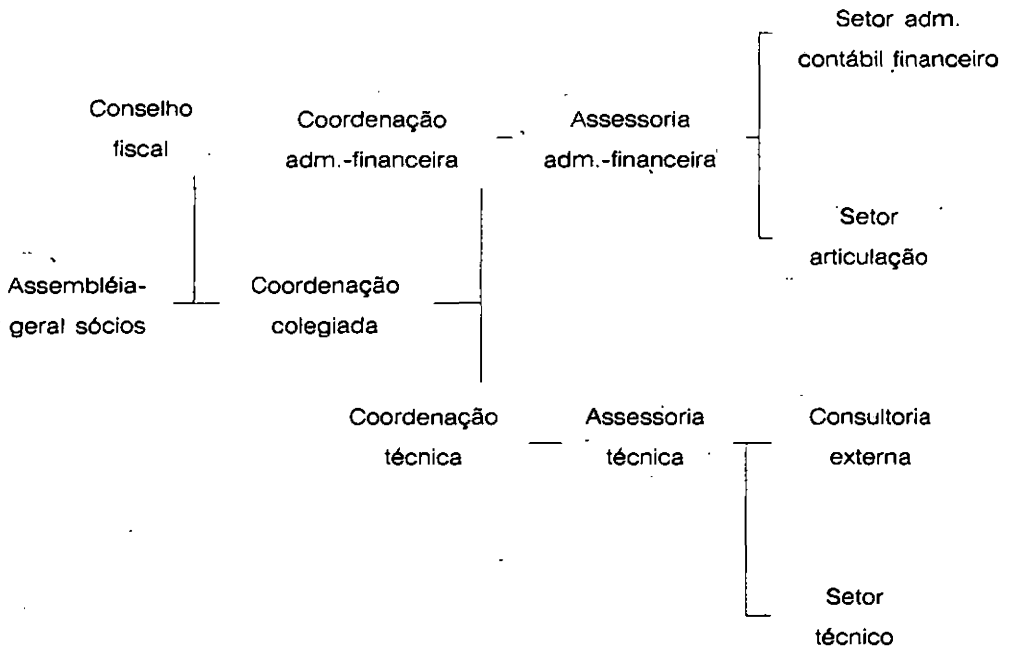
Setor adm. contábil financeiro

Conselho fiscal

Coordenação adm.-financeira

Assessoria adm.-financeira

Setor articulação

Assembléia-geral sócios

Coordenação colegiada

Coordenação técnica

Assessoria técnica

Consultoria externa

Setor técnico